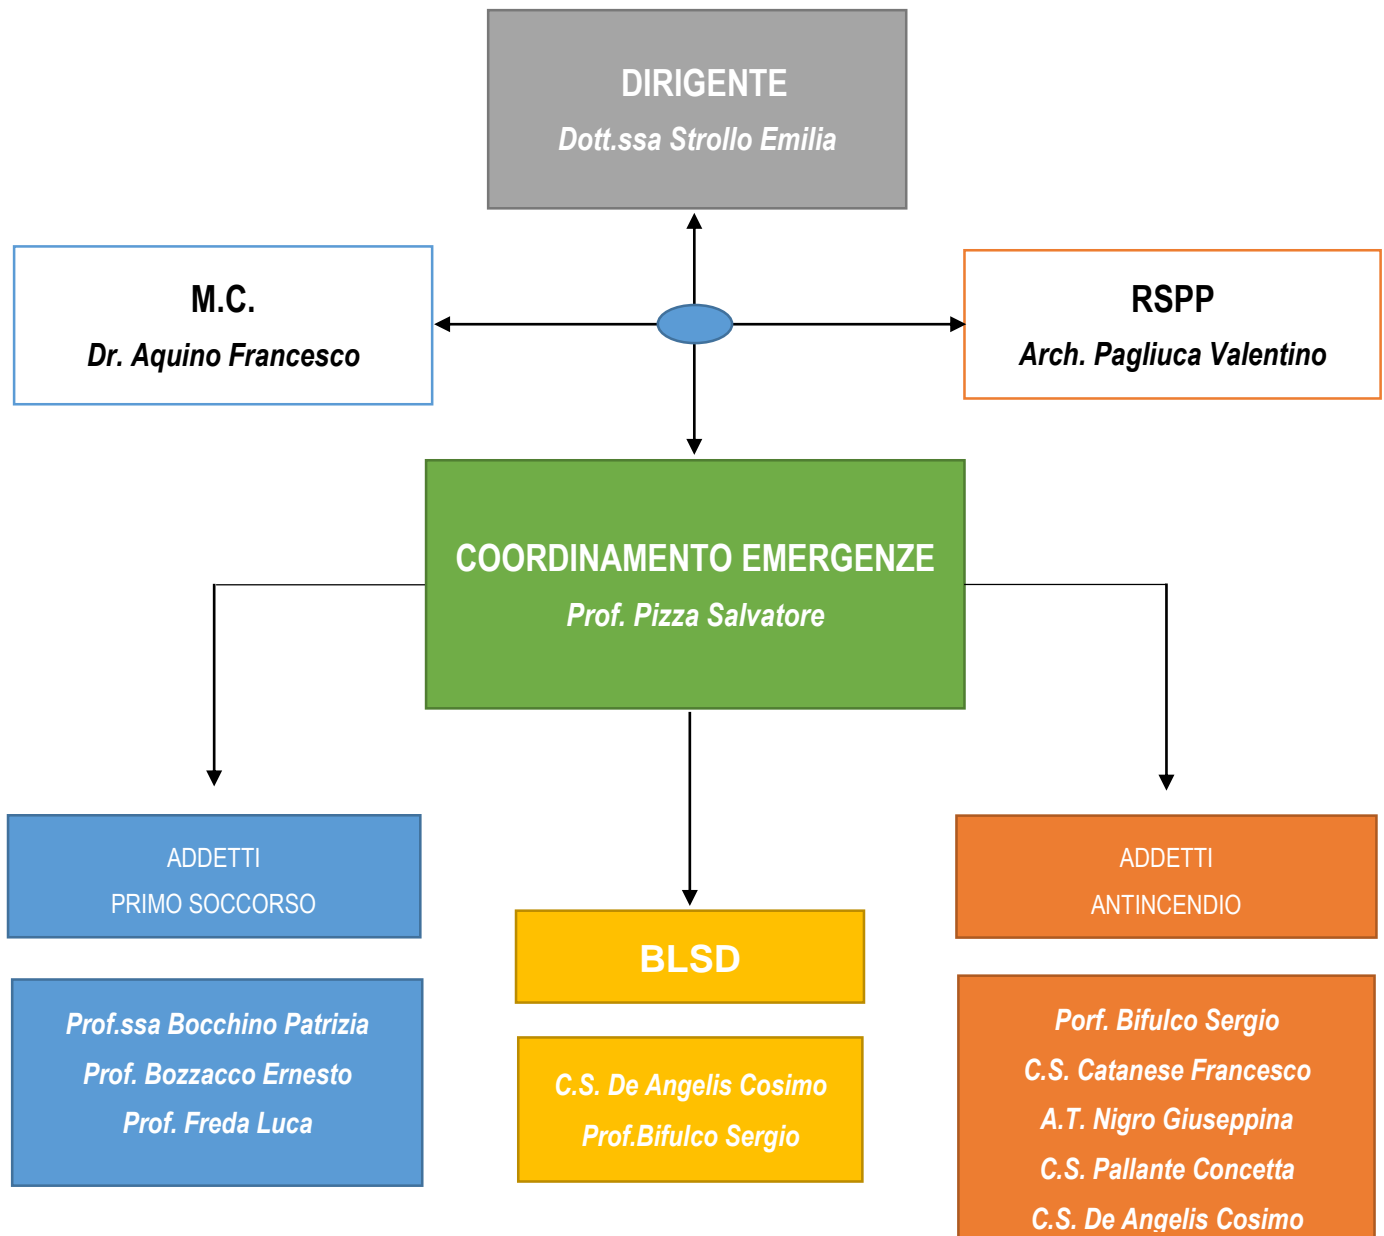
DIRIGENTE
Dott.ssa Strollo Emilia

M.C.
Dr. Aquino Francesco

RSPP
Arch. Pagliuca Valentino

COORDINAMENTO EMERGENZE
Prof. Pizza Salvatore

ADDETTI
PRIMO SOCCORSO

Prof.ssa Bocchino Patrizia
Prof. Bozzacco Ernesto
Prof. Freda Luca

BLSD

C.S. De Angelis Cosimo
Prof.Bifulco Sergio

ADDETTI
ANTINCENDIO

Porf. Bifulco Sergio
C.S. Catanese Francesco
A.T. Nigro Giuseppina
C.S. Pallante Concetta
C.S. De Angelis Cosimo